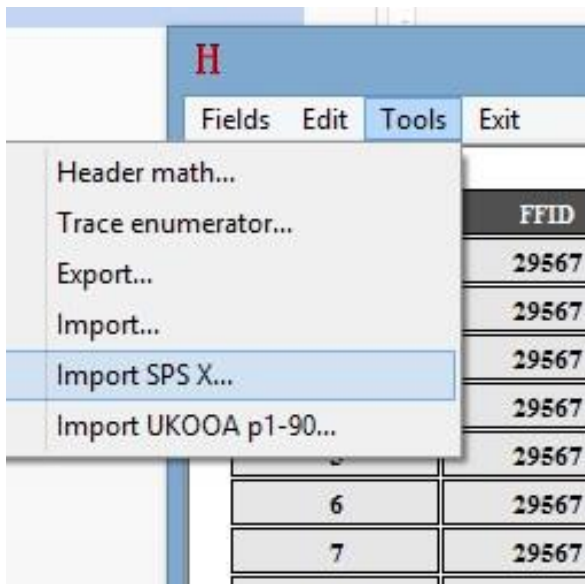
H

Fields Edit Tools Exit

Header math...
Trace enumerator...
Export...
Import...
Import SPS X...
Import UKOOA p1-90...

| | FFID |
|---|---|
| | 29567 |
| | 29567 |
| | 29567 |
| | 29567 |
| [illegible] | 29567 |
| 6 | 29567 |
| 7 | 29567 |